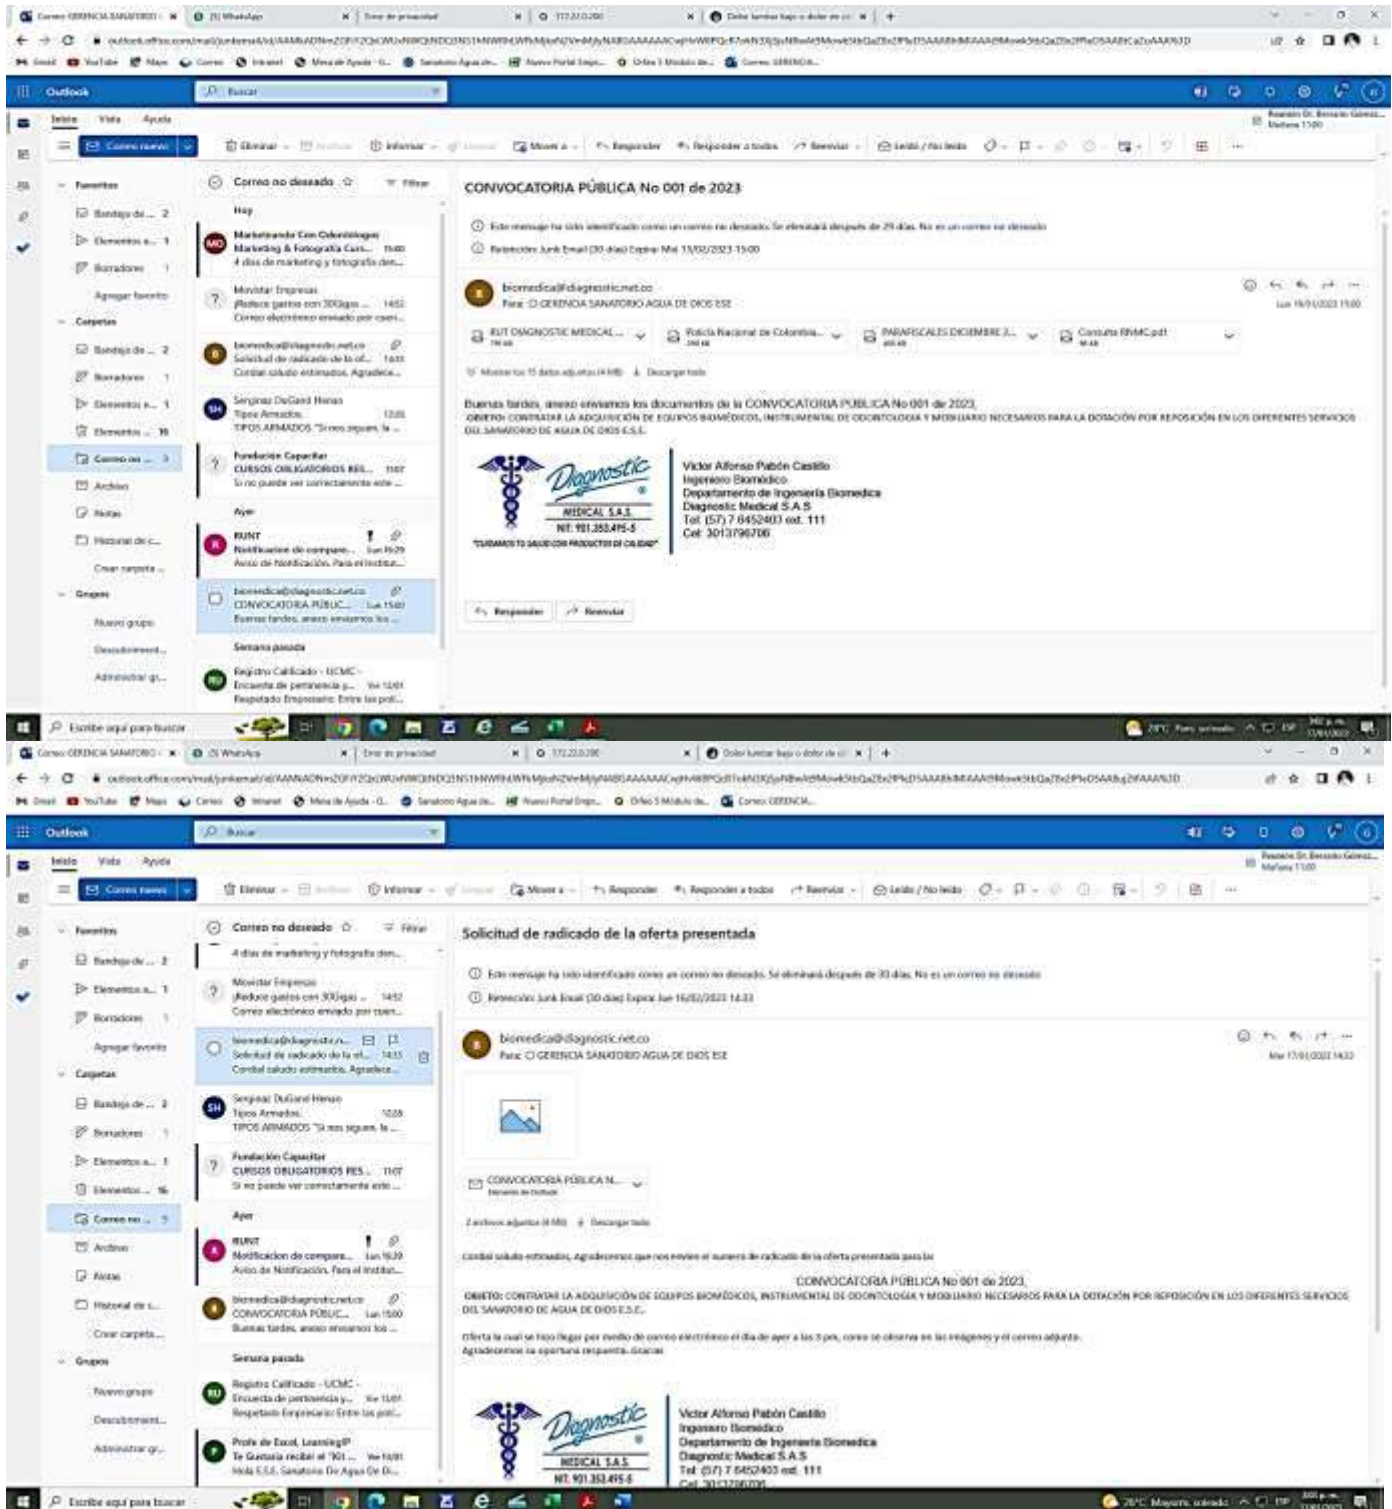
Correo GERENCIA SANATORIO | (3) WhatsApp | Error de privacidad | 172.21.0.200 | Dolor lumbar bajo o dolor de

Outlook

Buscar

Inicio Vista Ayuda

Correo nuevo

Eliminar | Archivar | Informar | Limpiar | Mover a | Responder | Responder a todos | Reenviar | Leído / No leído

Favoritos
Bandeja de... 2
Elementos e... 1
Borradores 1
Agregar favorito
Carpetas
Bandeja de... 2
Borradores 1
Elementos e... 1
Elementos... 16
Correo no... 3
Archivo
Notas
Historial de c...
Crear carpeta...
Grupos
Nuevo grupo
Descubrimient...
Administrar gr...

Correo no deseado ☆ Filtrar

Hoy

MO Marketeando Con Odontólogos Marketing & Fotografía Curs... 15:00
4 días de marketing y fotografía den...

Movistar Empresas ¡Reduce gastos con 300gigas ... 14:52
Correo electrónico enviado por cuen...

biomedica@diagnostic.net.co Solicitud de radicado de la of... 14:33
Cordial saludo estimados. Agradece...

SH Serginaz DuGand Henao Tipos Armados 12:05
TIPOS ARMADOS "Si nos sigues, te ...

Fundación Capacitar CURSOS OBLIGATORIOS RES... 11:07
Si no puede ver correctamente este ...

Ayer

RUNT Notificacion de compare... Lun 16:29
Aviso de Notificación. Para el Institut...

biomedica@diagnostic.net.co CONVOCATORIA PÚBLIC... Lun 15:00
Buenas tardes, anexo enviamos los ...

Semana pasada

Registro Calificado - UCMC - Encuesta de pertinencia p... Vie 12:01
Respetado Empresario: Entre las pol...

CONVOCATORIA PÚBLICA No 001 de 2023

Este mensaje ha sido identificado como un correo no deseado. Se eliminará después de 29 días. No es un correo no deseado

Retención: Junk Email (30 días) Expira: Mié 15/02/2023 15:00

biomedica@diagnostic.net.co
Para: GERENCIA SANATORIO AGUA DE DIOS ESE
Lun 16/01/2023 15:00

RUT DIAGNOSTIC MEDICAL ... | Policía Nacional de Colombia... | PARAFISCALES DICIEMBRE 2... | Consulta RNMC.pdf

Mostrar los 15 datos adjuntos (4 MB) Descargar todo

Buenas tardes, anexo enviamos los documentos de la CONVOCATORIA PUBLICA No 001 de 2023
OBJETO: CONTRATAR LA ADQUISICIÓN DE EQUIPOS BIOMÉDICOS, INSTRUMENTAL DE ODONTOLOGIA Y MOBILIARIO NECESARIOS PARA LA DOTACIÓN POR REPOSICIÓN EN LOS DIFERENTES SERVICIOS DEL SANATORIO DE AGUA DE DIOS E.S.E.

Diagnostic MEDICAL S.A.S NIT. 901.352.495-5 "CUIDAMOS TU SALUD CON PRODUCTOS DE CALIDAD"

Victor Alfonso Pabón Castillo
Ingeniero Biomédico
Departamento de Ingeniería Biomedica
Diagnostic Medical S.A.S
Tel: (57) 7 6452403 ext. 111
Cel: 3013796706

Responder | Reenviar

Escribe aquí para buscar

Solicitud de radicado de la oferta presentada

Este mensaje ha sido identificado como un correo no deseado. Se eliminará después de 30 días. No es un correo no deseado

Retención: Junk Email (30 días) Expira: Jue 16/02/2023 14:33

biomedica@diagnostic.net.co
Para: GERENCIA SANATORIO AGUA DE DIOS ESE
Mar 17/01/2023 14:33

CONVOCATORIA PÚBLICA N...

2 archivos adjuntos (4 MB) Descargar todo

Cordial saludo estimados, Agradecemos que nos envíen el numero de radicado de la oferta presentada para la

CONVOCATORIA PÚBLICA No 001 de 2023
OBJETO: CONTRATAR LA ADQUISICIÓN DE EQUIPOS BIOMÉDICOS, INSTRUMENTAL DE ODONTOLOGIA Y MOBILIARIO NECESARIOS PARA LA DOTACIÓN POR REPOSICIÓN EN LOS DIFERENTES SERVICIOS DEL SANATORIO DE AGUA DE DIOS E.S.E.

Oferta la cual se hizo llegar por medio de correo electrónico el día de ayer a las 3 pm, como se observa en las imagenes y el correo adjunto.
Agradecemos su oportuna respuesta. Gracias

Profe de Excel, LearningIP Te Gustaría recibir el "Kit ... Vie 10:01
Hola E.S.E. Sanatorio De Agua De Di...

Victor Alfonso Pabón Castillo
Ingeniero Biomédico
Departamento de Ingeniería Biomedica
Diagnostic Medical S.A.S
Tel: (57) 7 6452403 ext. 111